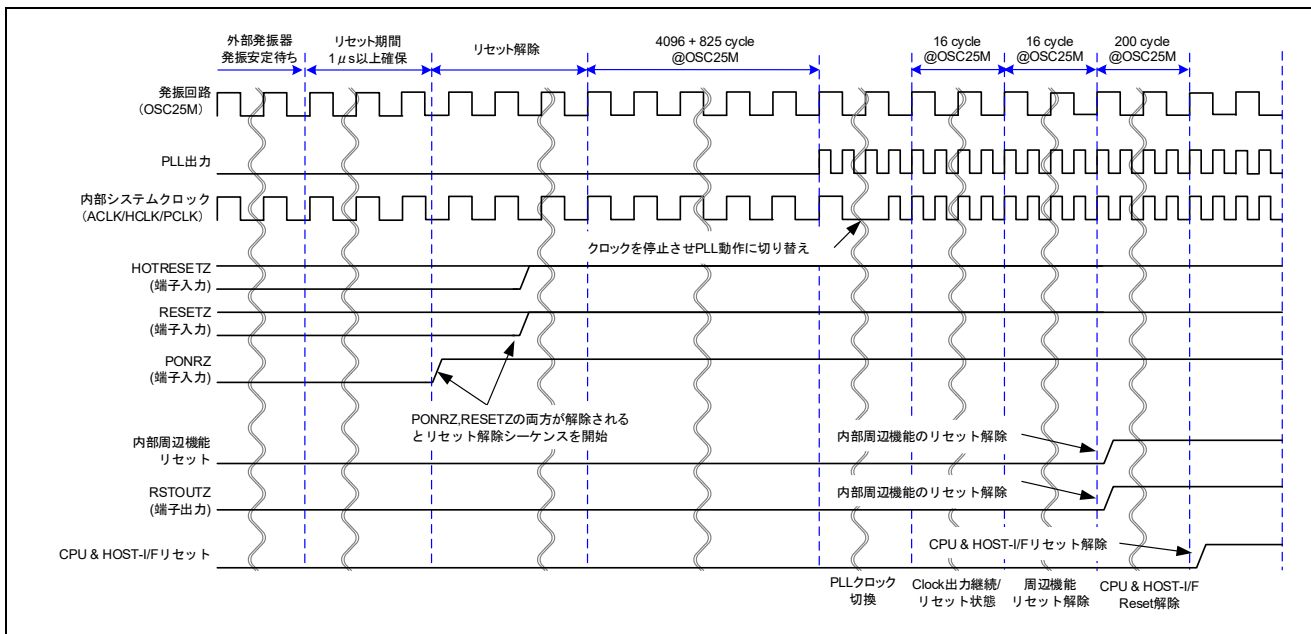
外部発振器
発振安定待ち

リセット期間
1μs以上確保

リセット解除

4096 + 825 cycle
@OSC25M

16 cycle
@OSC25M

16 cycle
@OSC25M

200 cycle
@OSC25M

発振回路
(OSC25M)

PLL出力

内部システムクロック
(ACLK/HCLK/PCLK)

クロックを停止させPLL動作に切り替え

HOTRESETZ
(端子入力)

RESETZ
(端子入力)

PONRZ
(端子入力)

PONRZ,RESETZの両方が解除される
とリセット解除シーケンスを開始

内部周辺機能
リセット

内部周辺機能のリセット解除

RSTOUTZ
(端子出力)

内部周辺機能のリセット解除

CPU & HOST-I/Fリセット

CPU & HOST-I/Fリセット解除

PLLクロック
切換

Clock出力継続/
リセット状態

周辺機能
リセット解除

CPU & HOST-I/F
Reset解除